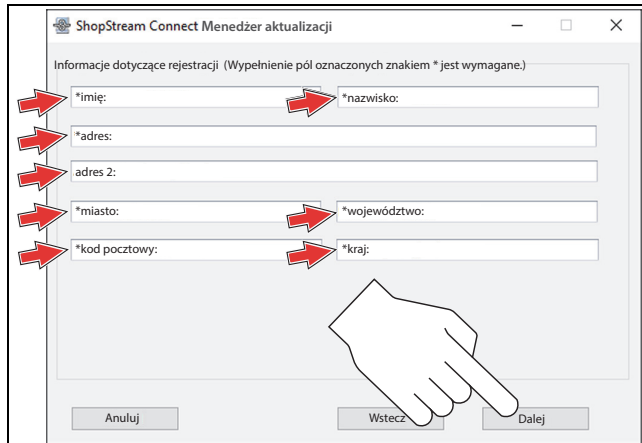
ShopStream Connect Menedżer aktualizacji

Informacje dotyczące rejestracji (Wypełnienie pól oznaczonych znakiem * jest wymagane.)

*imię:

*nazwisko:

*adres:

adres 2:

*miasto:

*województwo:

*kod pocztowy:

*kraj:

Anuluj

Wstecz

Dalej